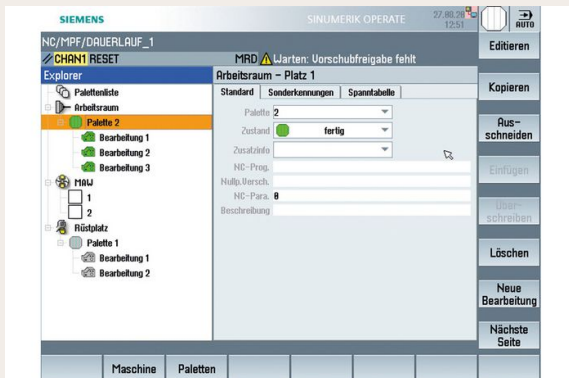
SIEMENS
SINUMERIK OPERATE
27.08.2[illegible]
12:51
AUTO

NC/MPF/DAUERLAUF_1
CHAN1 RESET
MRD Warten: Vorschubfreigabe fehlt

Explorer
Palettenliste
Arbeitsraum
Palette 2
Bearbeitung 1
Bearbeitung 2
Bearbeitung 3
MAW
1
2
Rüstplatz
Palette 1
Bearbeitung 1
Bearbeitung 2

Arbeitsraum - Platz 1
Standard | Sonderkennungen | Spanntabelle
Palette 2
Zustand fertig
Zusatzinfo
NC-Prog.
Multp.Versch.
NC-Para. 0
Beschreibung

Editieren
Kopieren
Ausschneiden
Einfügen
Überschreiben
Löschen
Neue Bearbeitung
Nächste Seite

Maschine
Paletten